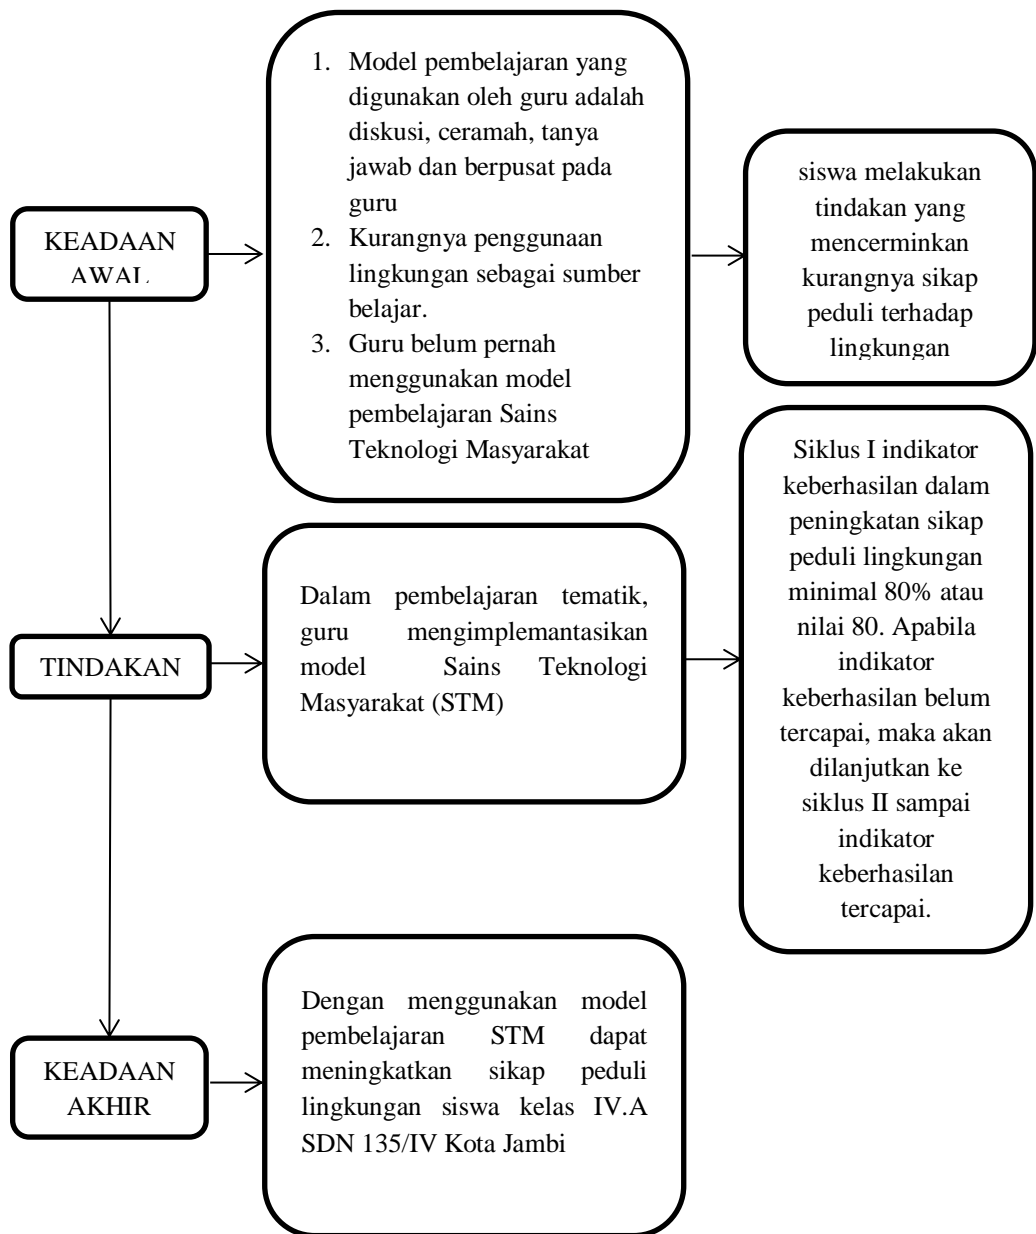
KEADAAN AWAL

1. Model pembelajaran yang digunakan oleh guru adalah diskusi, ceramah, tanya jawab dan berpusat pada guru
2. Kurangnya penggunaan lingkungan sebagai sumber belajar.
3. Guru belum pernah menggunakan model pembelajaran Sains Teknologi Masyarakat

siswa melakukan tindakan yang mencerminkan kurangnya sikap peduli terhadap lingkungan

TINDAKAN

Dalam pembelajaran tematik, guru mengimplemantasikan model Sains Teknologi Masyarakat (STM)

Siklus I indikator keberhasilan dalam peningkatan sikap peduli lingkungan minimal 80% atau nilai 80. Apabila indikator keberhasilan belum tercapai, maka akan dilanjutkan ke siklus II sampai indikator keberhasilan tercapai.

KEADAAN AKHIR

Dengan menggunakan model pembelajaran STM dapat meningkatkan sikap peduli lingkungan siswa kelas IV.A SDN 135/IV Kota Jambi